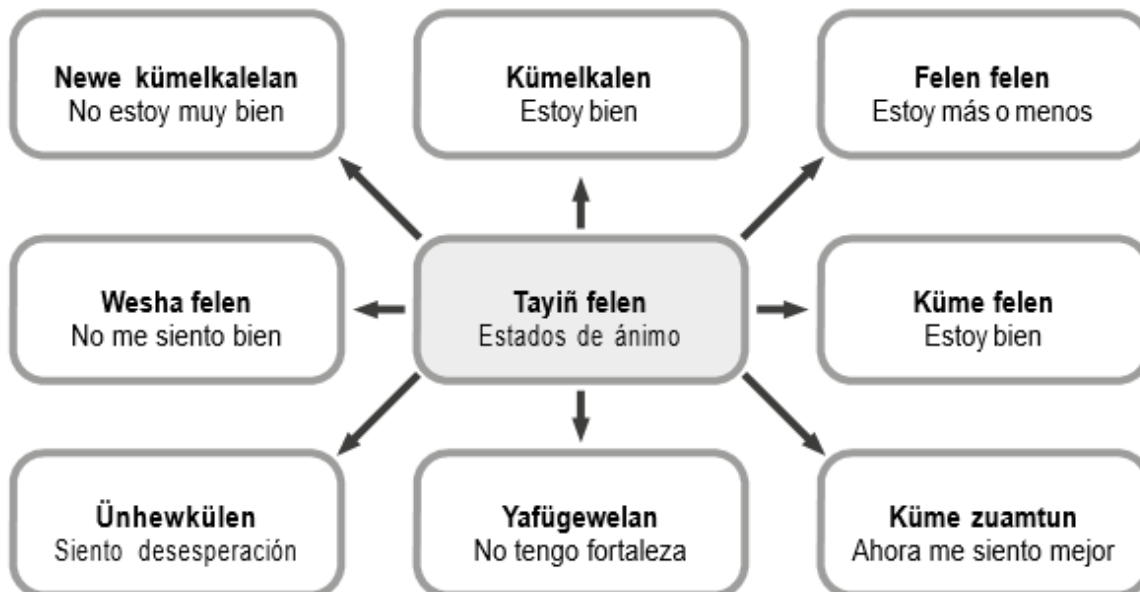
**Newe kümelkalelan**
No estoy muy bien

**Kümelkalen**
Estoy bien

**Felen felen**
Estoy más o menos

**Wesha felen**
No me siento bien

**Tayiñ felen**
Estados de ánimo

**Küme felen**
Estoy bien

**Ünhewkülen**
Siento desesperación

**Yafügewelan**
No tengo fortaleza

**Küme zuamtun**
Ahora me siento mejor